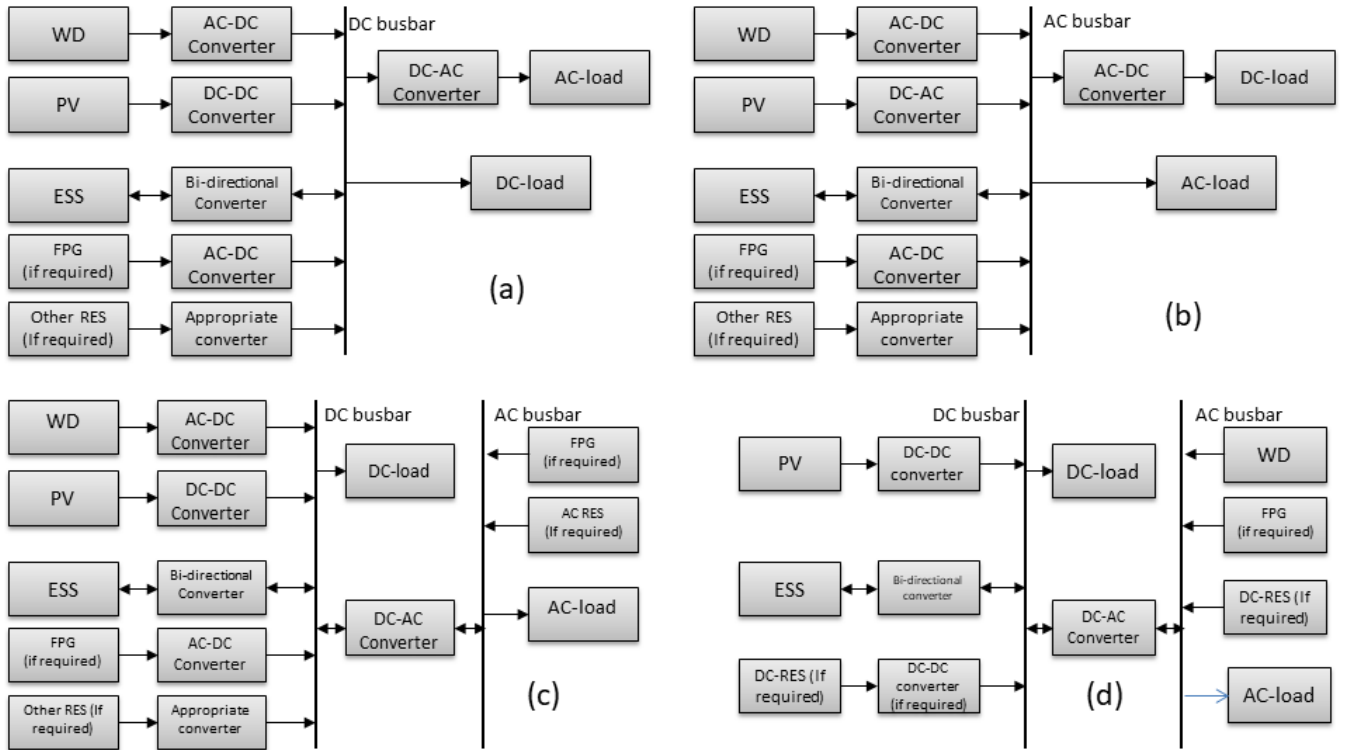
WD
AC-DC Converter
DC busbar
DC-AC Converter
AC-load
PV
DC-DC Converter
ESS
Bi-directional Converter
DC-load
FPG (if required)
AC-DC Converter
(a)
Other RES (If required)
Appropriate converter

WD
AC-DC Converter
AC busbar
AC-DC Converter
DC-load
PV
DC-AC Converter
ESS
Bi-directional Converter
AC-load
FPG (if required)
AC-DC Converter
(b)
Other RES (If required)
Appropriate converter

WD
AC-DC Converter
DC busbar
AC busbar
FPG (if required)
DC-load
PV
DC-DC Converter
AC RES (If required)
ESS
Bi-directional Converter
AC-load
DC-AC Converter
FPG (if required)
AC-DC Converter
(c)
Other RES (If required)
Appropriate converter

DC busbar
AC busbar
PV
DC-DC converter
DC-load
WD
FPG (if required)
ESS
Bi-directional converter
DC-RES (If required)
DC-AC Converter
DC-RES (If required)
DC-DC converter (if required)
(d)
AC-load